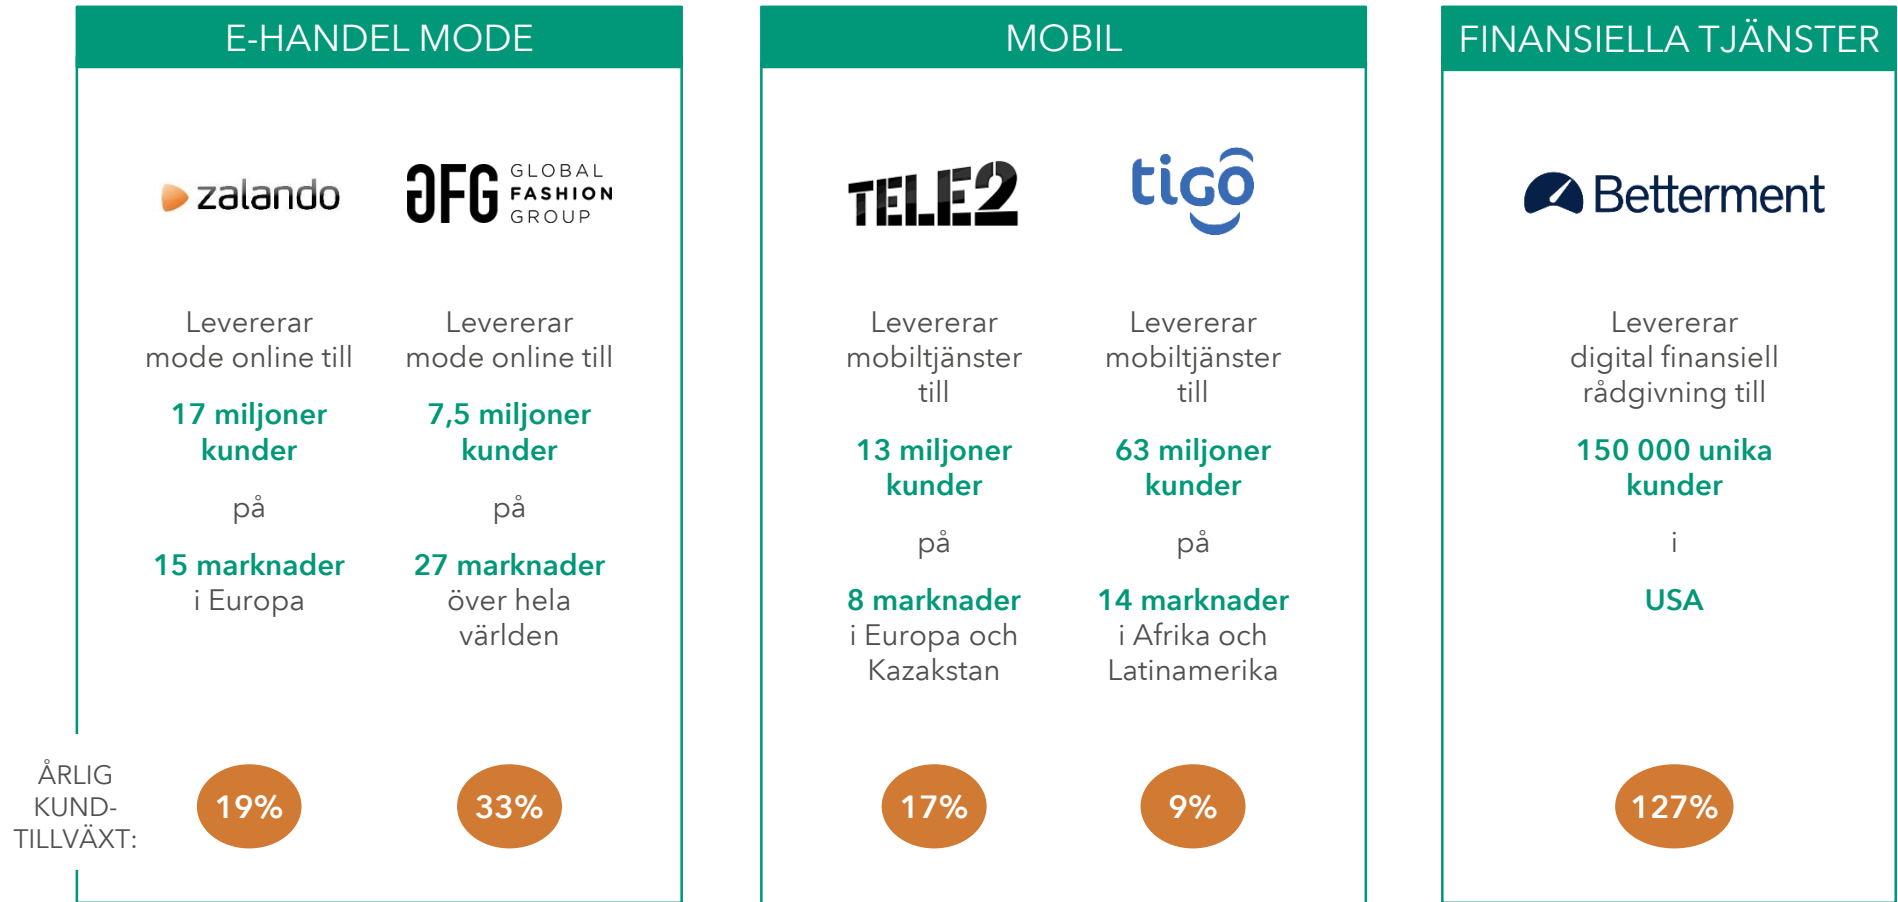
E-HANDEL MODE

zalando

GFG GLOBAL FASHION GROUP

Levererar mode online till

17 miljoner kunder

på

15 marknader i Europa

Levererar mode online till

7,5 miljoner kunder

på

27 marknader över hela världen

MOBIL

TELE2

tigo

Levererar mobiltjänster till

13 miljoner kunder

på

8 marknader i Europa och Kazakstan

Levererar mobiltjänster till

63 miljoner kunder

på

14 marknader i Afrika och Latinamerika

FINANSIELLA TJÄNSTER

Betterment

Levererar digital finansiell rådgivning till

150 000 unika kunder

i

USA

ÅRLIG KUND-TILLVÄXT:

19%

33%

17%

9%

127%